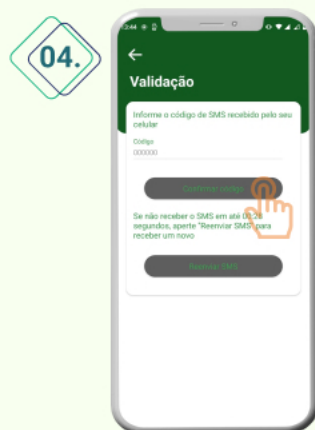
04.

2:44

←

Validação

Informe o código de SMS recebido pelo seu celular

Código
000000

Confirmar código

Se não receber o SMS em até 00:28 segundos, aperte "Reenviar SMS" para receber um novo

Reenviar SMS